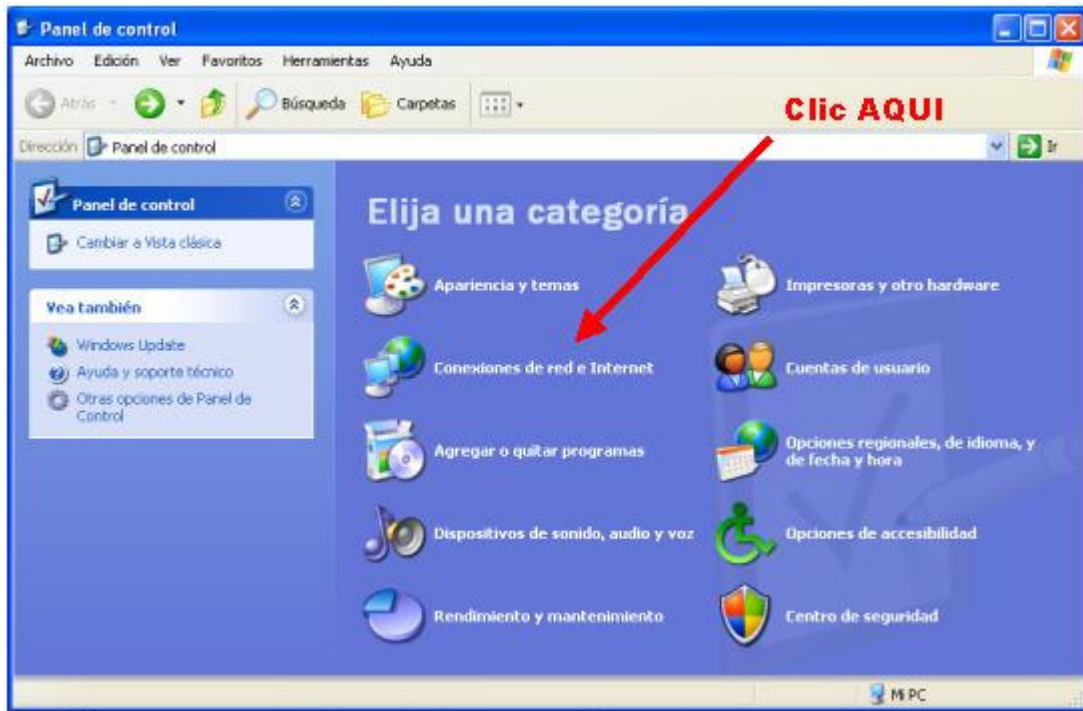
Panel de control

Archivo Edición Ver Favoritos Herramientas Ayuda

Atrás Búsqueda Carpetas

Clic AQUI

Dirección Panel de control

Ir

Panel de control

Cambiar a Vista clásica

Vea también

Windows Update

Ayuda y soporte técnico

Otras opciones de Panel de Control

Elija una categoría

Apariencia y temas

Impresoras y otro hardware

Conexiones de red e Internet

Cuentas de usuario

Agregar o quitar programas

Opciones regionales, de idioma, y de fecha y hora

Dispositivos de sonido, audio y voz

Opciones de accesibilidad

Rendimiento y mantenimiento

Centro de seguridad

Mi PC